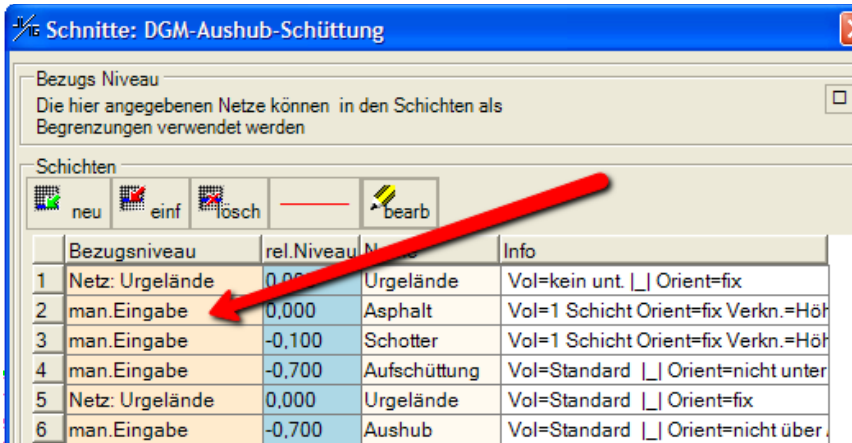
Schnitte: DGM-Aushub-Schüttung

Bezugs Niveau
Die hier angegebenen Netze können in den Schichten als Begrenzungen verwendet werden

Schichten
neu einf lösch bearb

| | Bezugsniveau | rel.Niveau | N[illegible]e | Info |
|---|---|---|---|---|
| 1 | Netz: Urgelände | 0,00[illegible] | Urgelände | Vol=kein unt. \|_\| Orient=fix |
| 2 | man.Eingabe | 0,000 | Asphalt | Vol=1 Schicht Orient=fix Verkn.=Höh |
| 3 | man.Eingabe | -0,100 | Schotter | Vol=1 Schicht Orient=fix Verkn.=Höh |
| 4 | man.Eingabe | -0,700 | Aufschüttung | Vol=Standard \|_\| Orient=nicht unter |
| 5 | Netz: Urgelände | 0,000 | Urgelände | Vol=Standard \|_\| Orient=fix |
| 6 | man.Eingabe | -0,700 | Aushub | Vol=Standard \|_\| Orient=nicht über |